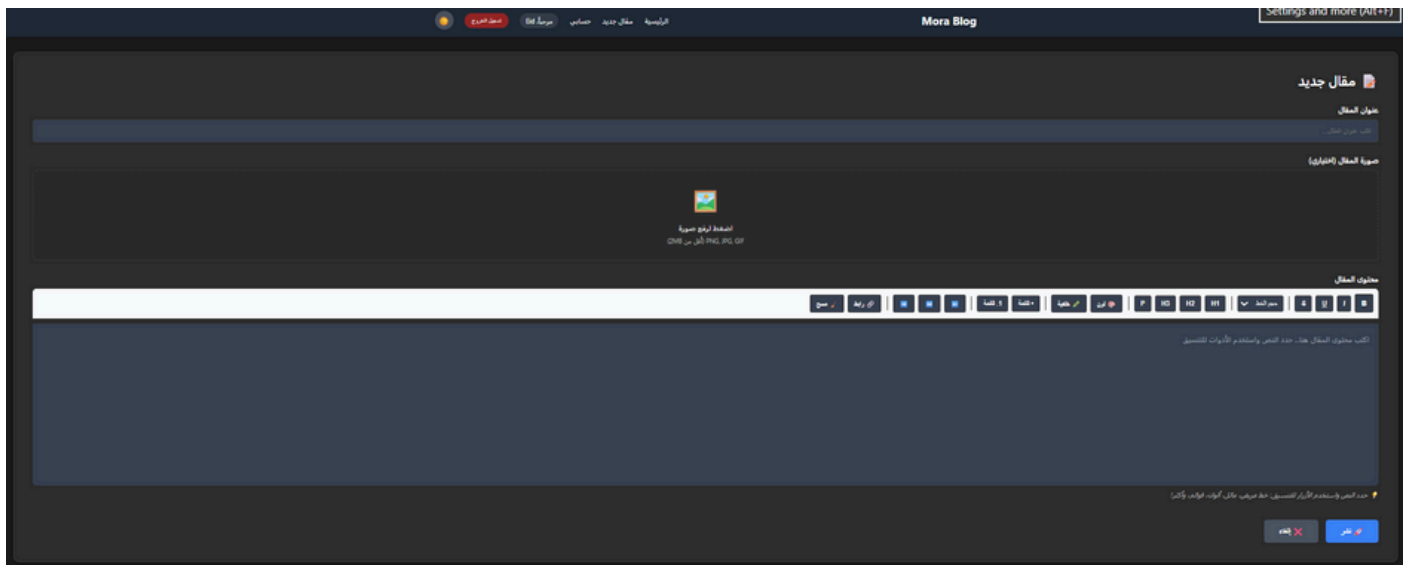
Settings and more (Alt+F)

Mora Blog

الرئيسية مقال جديد حسابي مرحباً Eid تسجيل الخروج

مقال جديد

عنوان المقال

اكتب عنوان المقال...

صورة المقال (اختياري)

اضغط لرفع صورة

PNG, JPG, GIF (أقل من 2MB)

محتوى المقال

B I U S حجم الخط H1 H2 H3 P لون خلفية • قائمة 1. قائمة رابط مسح

اكتب محتوى المقال هنا... حدد النص واستخدم الأدوات للتنسيق

حدد النص واستخدم الأزرار للتنسيق: خط عريض، مائل، ألوان، قوائم، وأكثر!

نشر

إلغاء